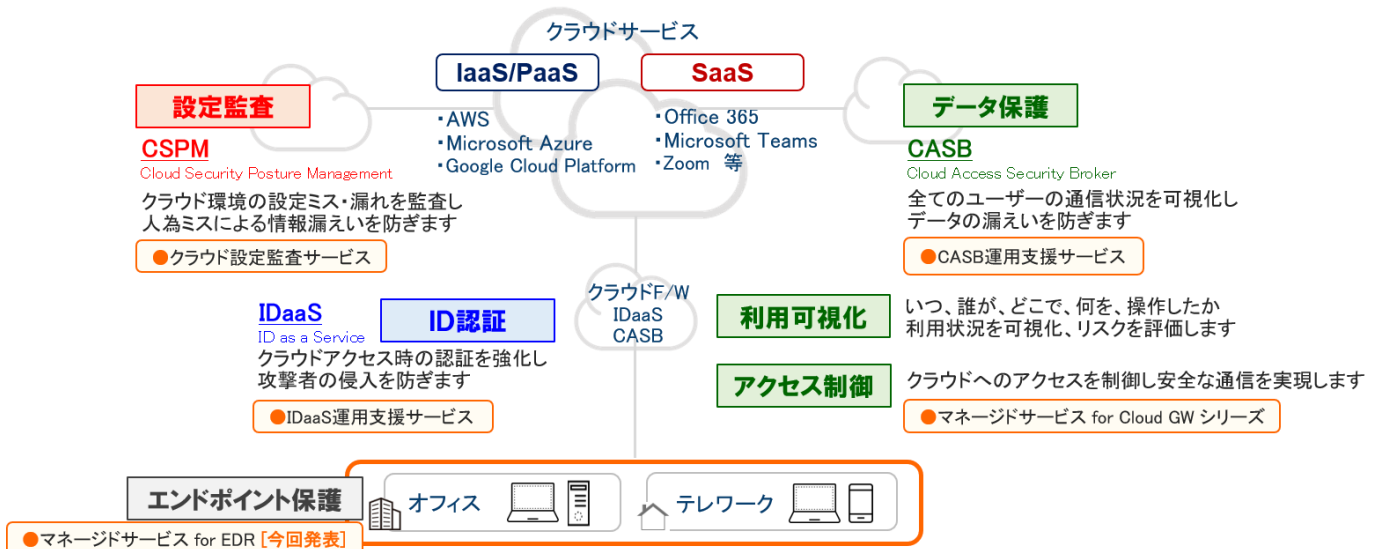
クラウドサービス

IaaS/PaaS

・AWS
・Microsoft Azure
・Google Cloud Platform

SaaS

・Office 365
・Microsoft Teams
・Zoom　等

設定監査

CSPM
Cloud Security Posture Management

クラウド環境の設定ミス・漏れを監査し人為ミスによる情報漏えいを防ぎます

●クラウド設定監査サービス

データ保護

CASB
Cloud Access Security Broker

全てのユーザーの通信状況を可視化しデータの漏えいを防ぎます

●CASB運用支援サービス

クラウドF/W
IDaaS
CASB

IDaaS
ID as a Service

ID認証

クラウドアクセス時の認証を強化し攻撃者の侵入を防ぎます

●IDaaS運用支援サービス

利用可視化

いつ、誰が、どこで、何を、操作したか利用状況を可視化、リスクを評価します

アクセス制御

クラウドへのアクセスを制御し安全な通信を実現します

●マネージドサービス for Cloud GW シリーズ

エンドポイント保護

オフィス

テレワーク

●マネージドサービス for EDR [今回発表]